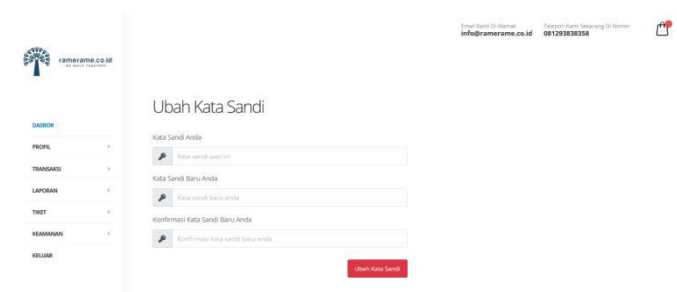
rameramecoid
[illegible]

Email Kami Di Alamat
info@rameramecoid

Telepon Kami Sekarang Di Nomer
081293838358

DASBOR
PROFIL
TRANSAKSI
LAPORAN
TIKET
KEAMANAN
KELUAR

Ubah Kata Sandi

Kata Sandi Anda
Kata sandi saat ini

Kata Sandi Baru Anda
Kata sandi baru anda

Konfirmasi Kata Sandi Baru Anda
Konfirmasi kata sandi baru anda

Ubah Kata Sandi